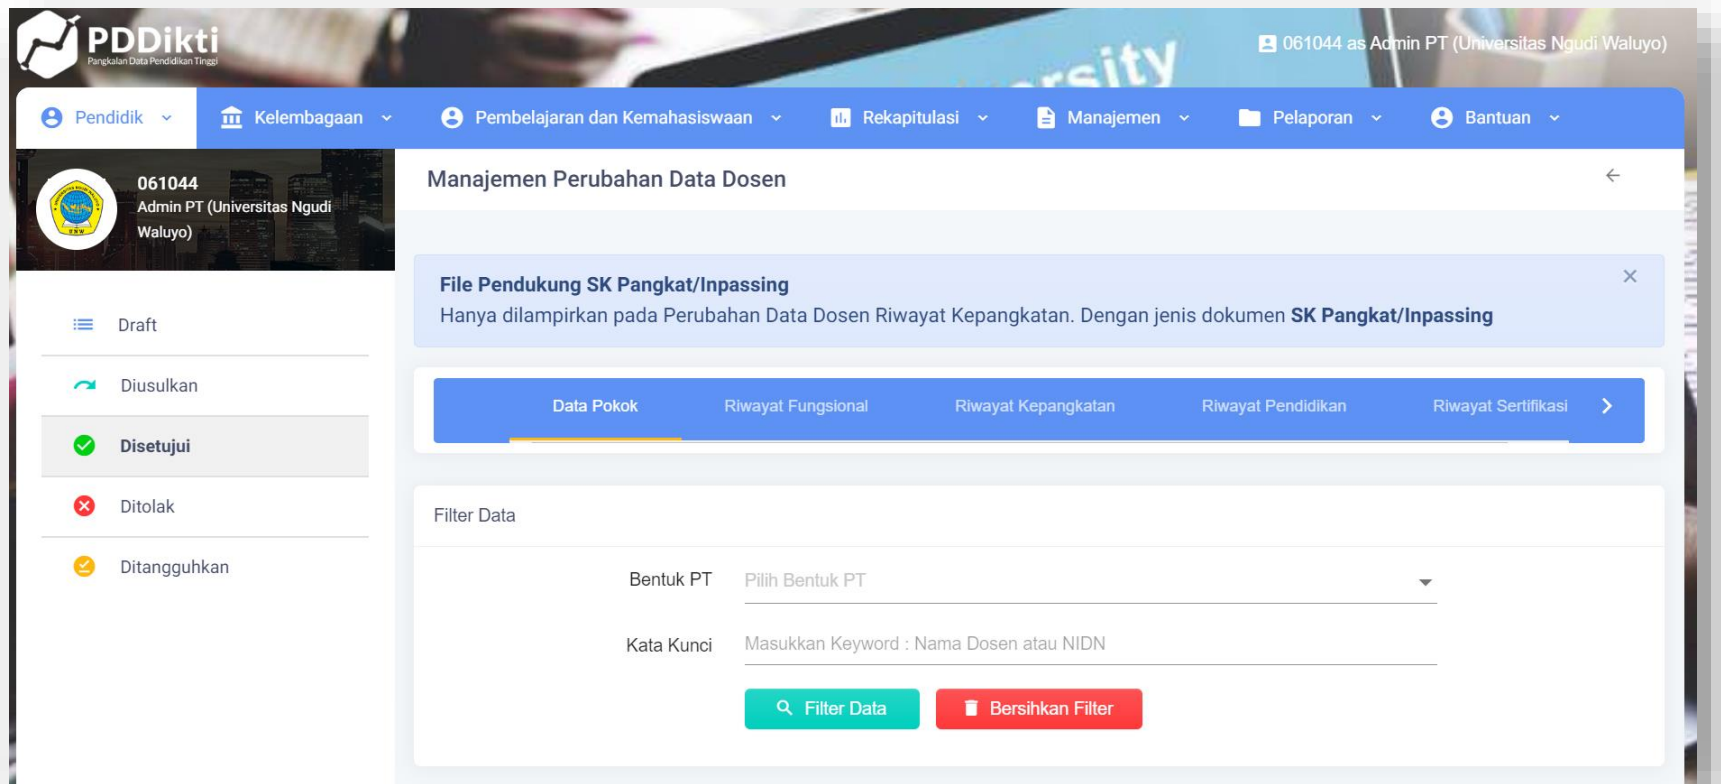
PDDikti
Pangkalan Data Pendidikan Tinggi

061044 as Admin PT (Universitas Ngudi Waluyo)

Pendidik Kelembagaan Pembelajaran dan Kemahasiswaan Rekapitulasi Manajemen Pelaporan Bantuan

061044
Admin PT (Universitas Ngudi Waluyo)

Draft
Diusulkan
Disetujui
Ditolak
Ditangguhkan

Manajemen Perubahan Data Dosen

File Pendukung SK Pangkat/Inpassing
Hanya dilampirkan pada Perubahan Data Dosen Riwayat Kepangkatan. Dengan jenis dokumen **SK Pangkat/Inpassing**

Data Pokok Riwayat Fungsional Riwayat Kepangkatan Riwayat Pendidikan Riwayat Sertifikasi

Filter Data

Bentuk PT Pilih Bentuk PT

Kata Kunci Masukkan Keyword : Nama Dosen atau NIDN

Filter Data Bersihkan Filter